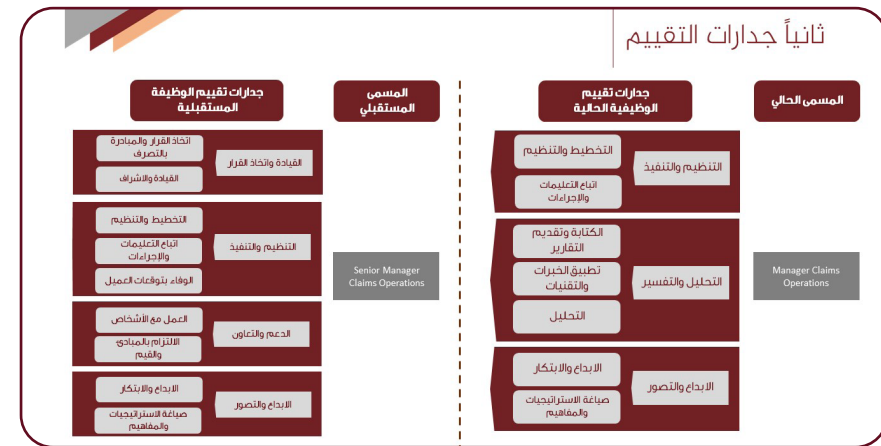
ثانياً جدارات التقييم

المسمى الحالي

جدارات تقييم الوظيفية الحالية

Manager Claims Operations

التنظيم والتنفيذ
التخطيط والتنظيم
اتباع التعليمات والإجراءات

التحليل والتفسير
الكتابة وتقديم التقارير
تطبيق الخبرات والتقنيات
التحليل

الابداع والتصور
الابداع والابتكار
صياغة الاستراتيجيات والمفاهيم

المسمى المستقبلي

جدارات تقييم الوظيفة المستقبلية

Senior Manager Claims Operations

القيادة واتخاذ القرار
اتخاذ القرار والمبادرة بالتصرف
القيادة والاشراف

التنظيم والتنفيذ
التخطيط والتنظيم
اتباع التعليمات والإجراءات
الوفاء بتوقعات العميل

الدعم والتعاون
العمل مع الأشخاص
الالتزام بالمبادئ والقيم

الابداع والتصور
الابداع والابتكار
صياغة الاستراتيجيات والمفاهيم